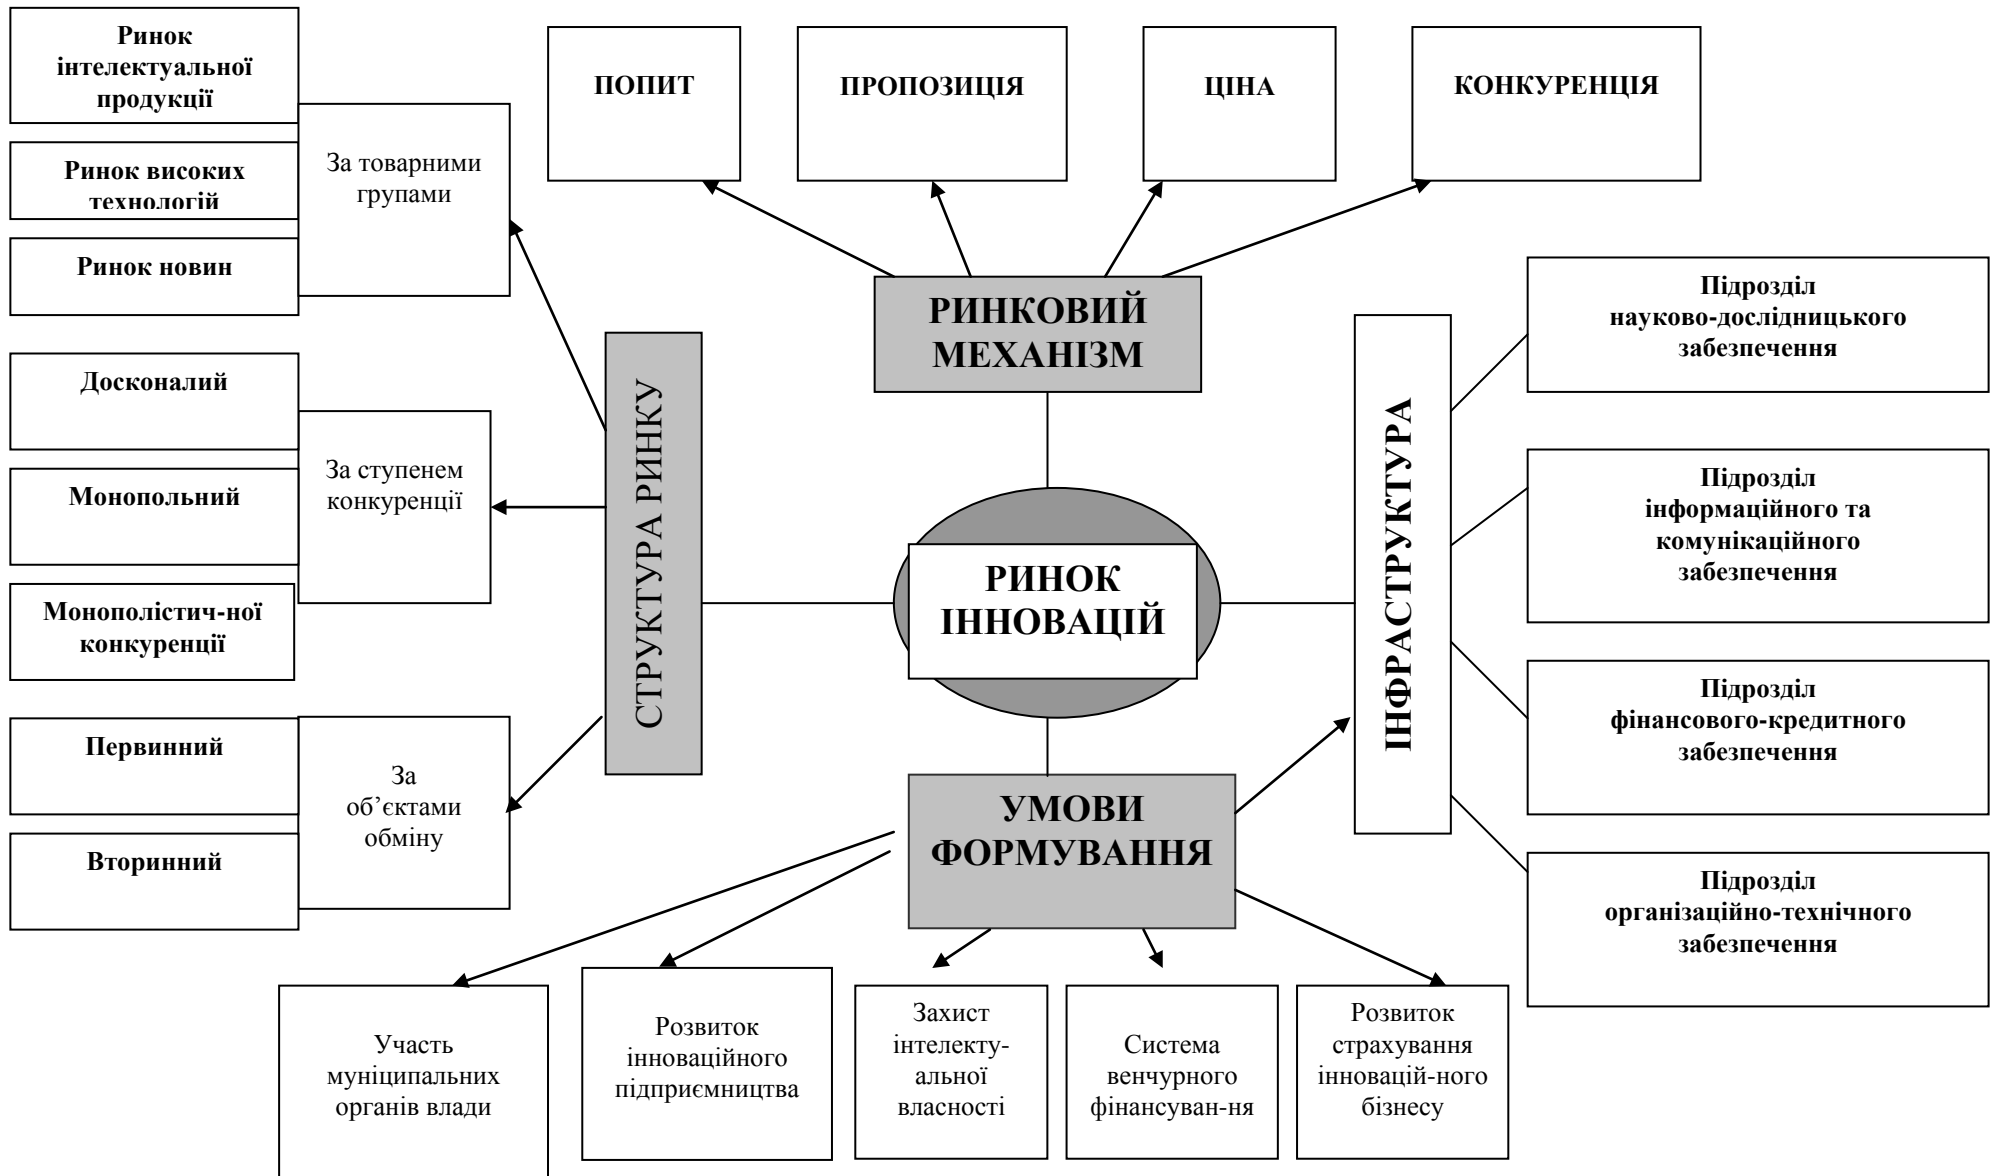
Ринок інтелектуальної продукції

Ринок високих технологій

Ринок новин

За товарними групами

ПОПИТ

ПРОПОЗИЦІЯ

ЦІНА

КОНКУРЕНЦІЯ

РИНКОВИЙ МЕХАНІЗМ

Досконалий

Монопольний

Монополістич-ної конкуренції

За ступенем конкуренції

СТРУКТУРА РИНКУ

РИНОК ІННОВАЦІЙ

ІНФРАСТРУКТУРА

Підрозділ науково-дослідницького забезпечення

Підрозділ інформаційного та комунікаційного забезпечення

Підрозділ фінансового-кредитного забезпечення

Підрозділ організаційно-технічного забезпечення

Первинний

Вторинний

За об'єктами обміну

УМОВИ ФОРМУВАННЯ

Участь муніципальних органів влади

Розвиток інноваційного підприємництва

Захист інтелекту-альної власності

Система венчурного фінансуван-ня

Розвиток страхування інновацій-ного бізнесу